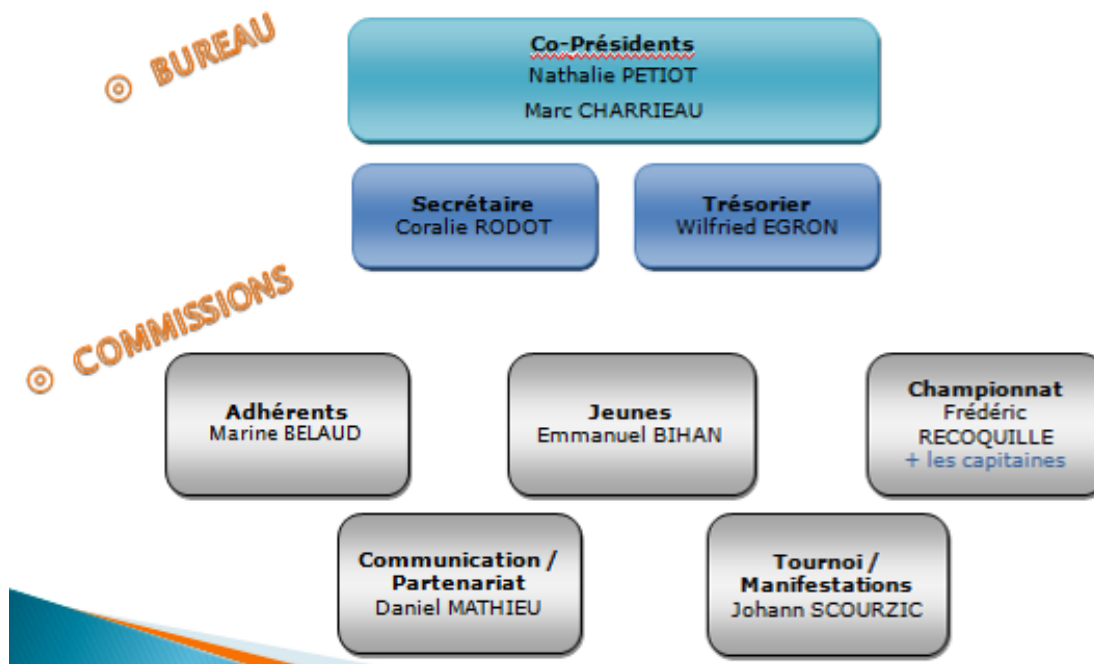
BUREAU

Co-Présidents
Nathalie PETIOT
Marc CHARRIEAU

Secrétaire
Coralie RODOT

Trésorier
Wilfried EGRON

COMMISSIONS

Adhérents
Marine BELAUD

Jeunes
Emmanuel BIHAN

Championnat
Frédéric RECOQUILLE
+ les capitaines

Communication / Partenariat
Daniel MATHIEU

Tournoi / Manifestations
Johann SCOURZIC